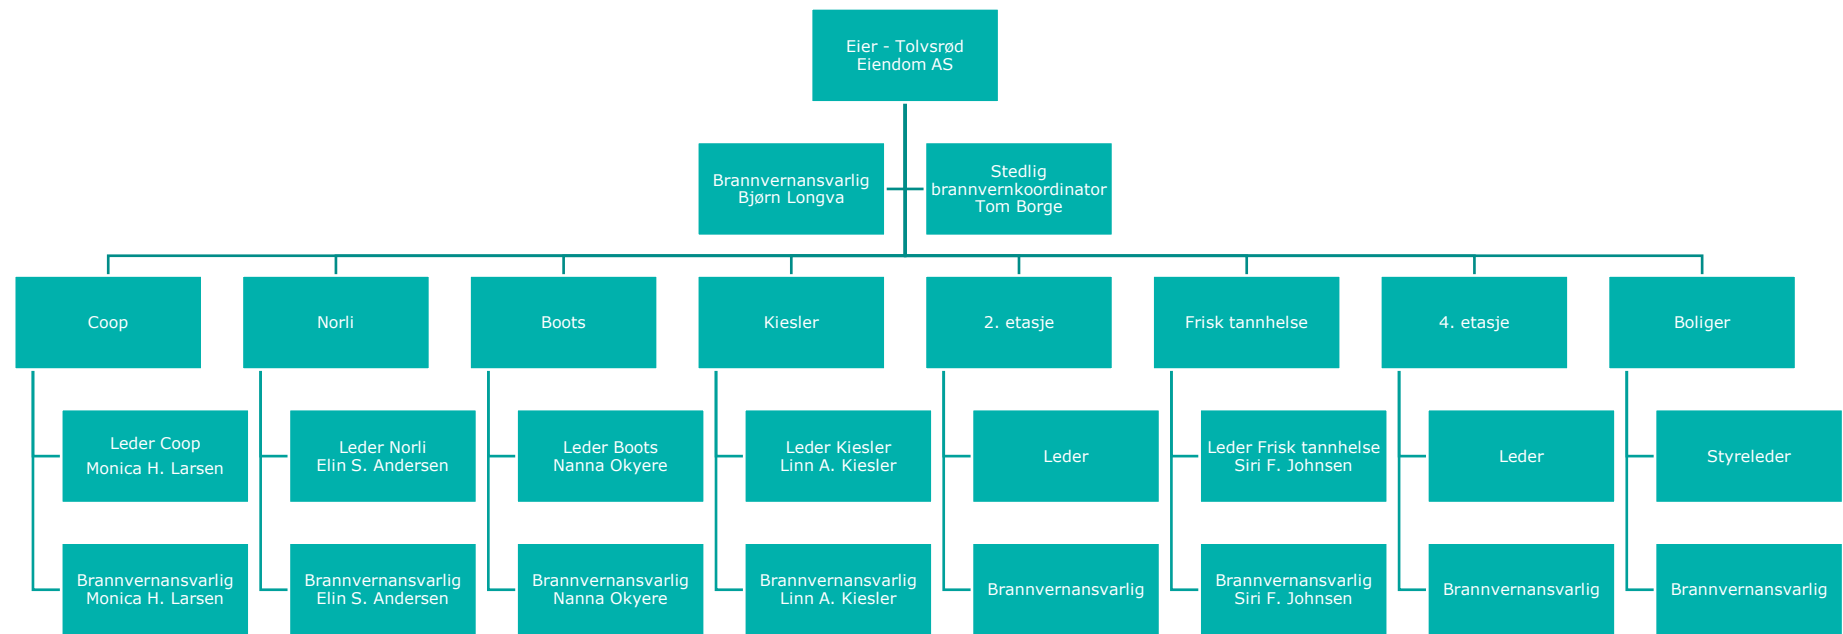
Eier - Tolvsrød Eiendom AS

Brannvernansvarlig Bjørn Longva

Stedlig brannvernkoordinator Tom Borge

Coop

Leder Coop Monica H. Larsen

Brannvernansvarlig Monica H. Larsen

Norli

Leder Norli Elin S. Andersen

Brannvernansvarlig Elin S. Andersen

Boots

Leder Boots Nanna Okyere

Brannvernansvarlig Nanna Okyere

Kiesler

Leder Kiesler Linn A. Kiesler

Brannvernansvarlig Linn A. Kiesler

2. etasje

Leder

Brannvernansvarlig

Frisk tannhelse

Leder Frisk tannhelse Siri F. Johnsen

Brannvernansvarlig Siri F. Johnsen

4. etasje

Leder

Brannvernansvarlig

Boliger

Styreleder

Brannvernansvarlig